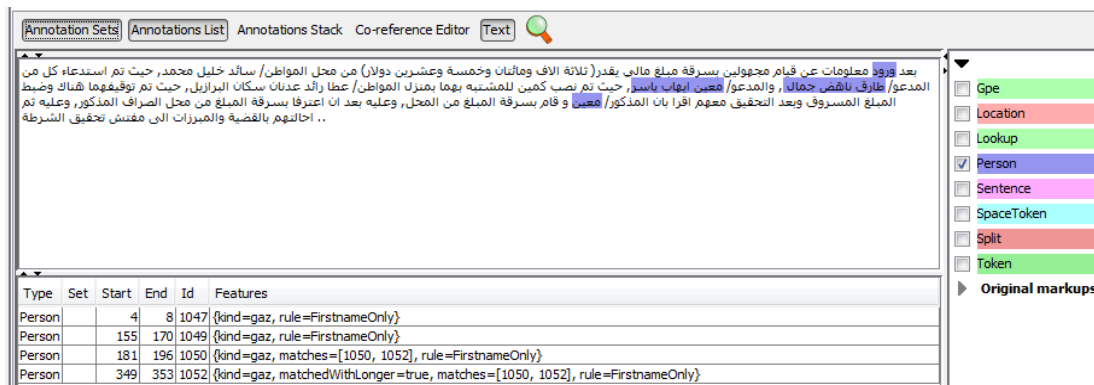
Annotation Sets Annotations List Annotations Stack Co-reference Editor Text

بعد ورود معلومات عن قيام مجهولين بسرقة مبلغ مالي يقدر( ثلاثة الاف ومائتان وخمسة وعشرين دولار) من محل المواطن/ سائد خليل محمد, حيث تم استدعاء كل من المدعو/ طارق ناهض جمال , والمدعو/ معين ايهاب ياسر, حيث تم نصب كمين للمشتبه بهما بمنزل المواطن/ عطا رائد عدنان سكان البرازيل, حيث تم توقيفهما هناك وضبط المبلغ المسروق وبعد التحقيق معهم اقرا بان المذكور/ معين و قام بسرقة المبلغ من المحل, وعليه بعد ان اعترفا بسرقة المبلغ من محل الصراف المذكور, وعليه تم احالتهم بالقضية والمبرزات الى مفتش تحقيق الشرطة ..

| Type | Set | Start | End | Id | Features |
|---|---|---|---|---|---|
| Person | | 4 | 8 | 1047 | {kind=gaz, rule=FirstnameOnly} |
| Person | | 155 | 170 | 1049 | {kind=gaz, rule=FirstnameOnly} |
| Person | | 181 | 196 | 1050 | {kind=gaz, matches=[1050, 1052], rule=FirstnameOnly} |
| Person | | 349 | 353 | 1052 | {kind=gaz, matchedWithLonger=true, matches=[1050, 1052], rule=FirstnameOnly} |

Gpe
Location
Lookup
Person
Sentence
SpaceToken
Split
Token
Original markups